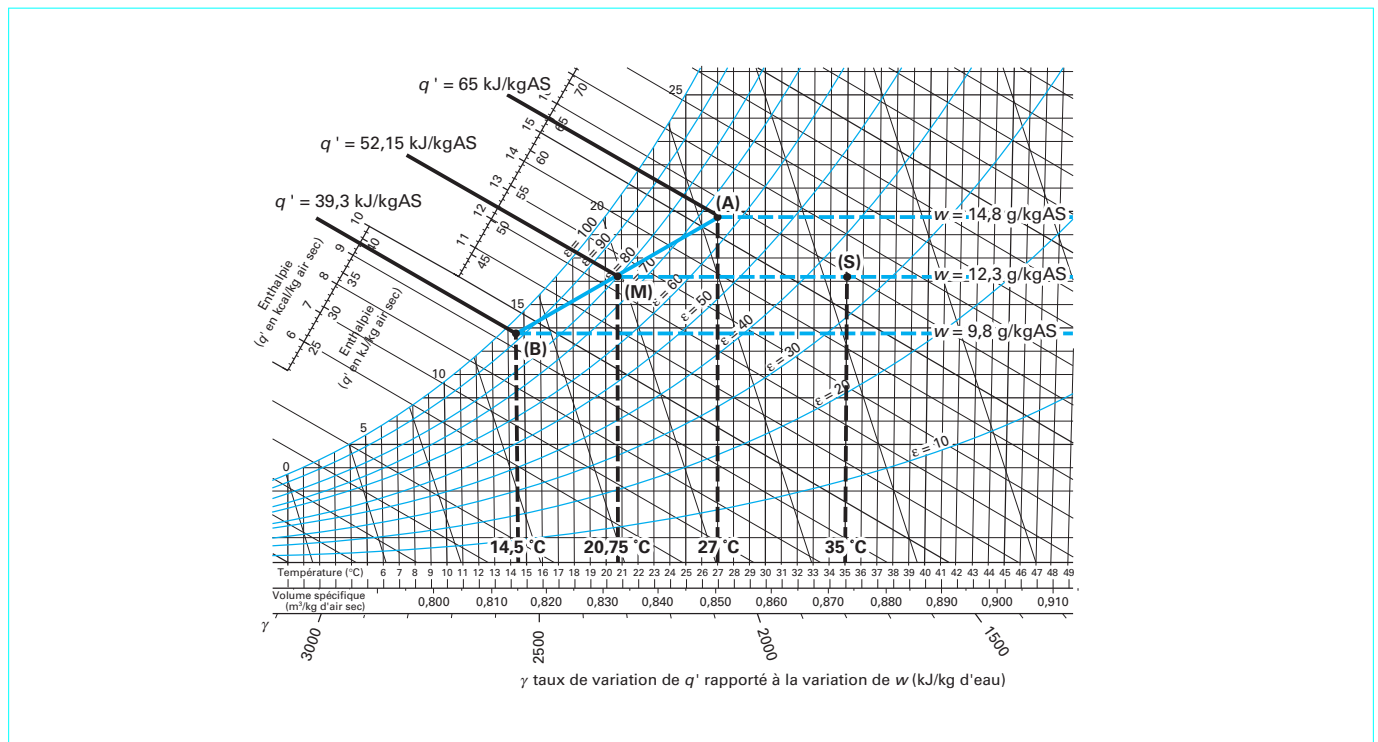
$q$ ' = 65 kJ/kgAS

$q$ ' = 52,15 kJ/kgAS

$q$ ' = 39,3 kJ/kgAS

Enthalpie ($q$' en kcal/kg air sec)

Enthalpie ($q$' en kJ/kg air sec)

6 7 8 9 10 11 12 13 14 15 16

25 30 35 40 45 50 55 60 65 70

0 5 10 15 20 25

(A)

(M)

(B)

(S)

$w$ = 14,8 g/kgAS

$w$ = 12,3 g/kgAS

$w$ = 9,8 g/kgAS

$\varepsilon$ = 100

$\varepsilon$ = 90

$\varepsilon$ = 80

$\varepsilon$ = 70

$\varepsilon$ = 60

$\varepsilon$ = 50

$\varepsilon$ = 40

$\varepsilon$ = 30

$\varepsilon$ = 20

$\varepsilon$ = 10

14,5 °C

20,75 °C

27 °C

35 °C

Température (°C) 6 7 8 9 10 11 12 13 14 15 16 17 18 19 20 21 22 23 24 25 26 27 28 29 30 31 32 33 34 35 36 37 38 39 40 41 42 43 44 45 46 47 48 49

Volume spécifique (m³/kg d'air sec) 0,800 0,810 0,820 0,830 0,840 0,850 0,860 0,870 0,880 0,890 0,900 0,910

$\gamma$

3000

2500

2000

1500

$\gamma$ taux de variation de $q$' rapporté à la variation de $w$ (kJ/kg d'eau)